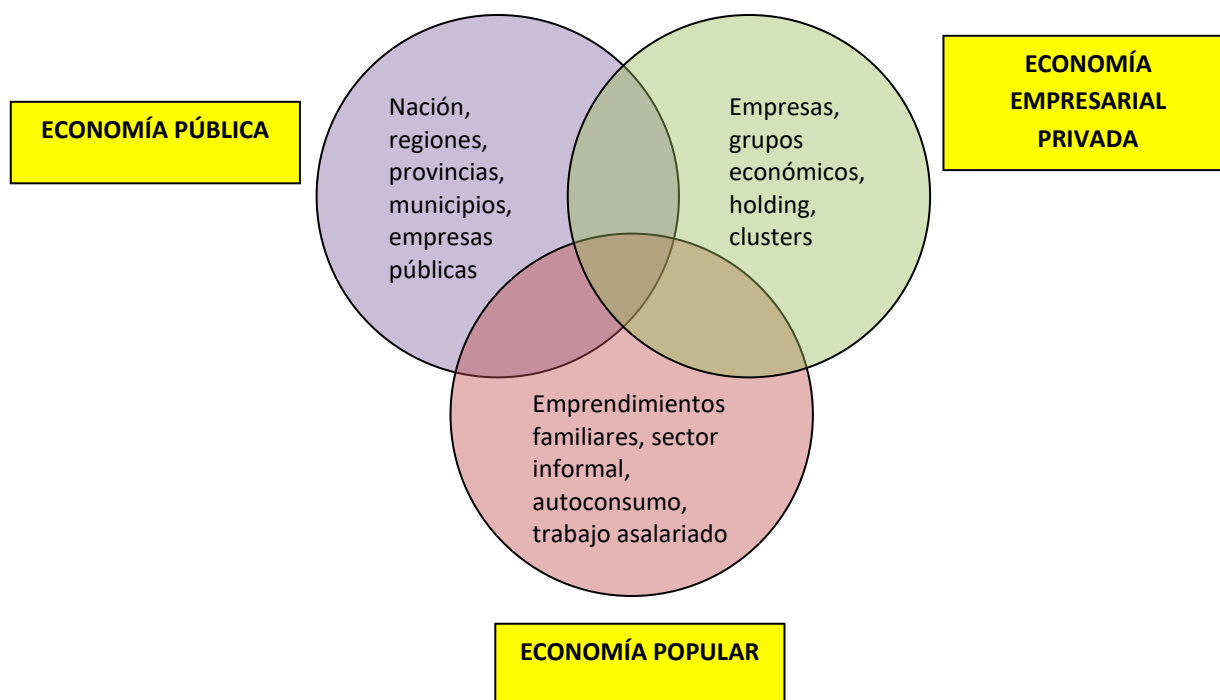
ECONOMÍA PÚBLICA

Nación, regiones, provincias, municipios, empresas públicas

Empresas, grupos económicos, holding, clusters

ECONOMÍA EMPRESARIAL PRIVADA

Emprendimientos familiares, sector informal, autoconsumo, trabajo asalariado

ECONOMÍA POPULAR